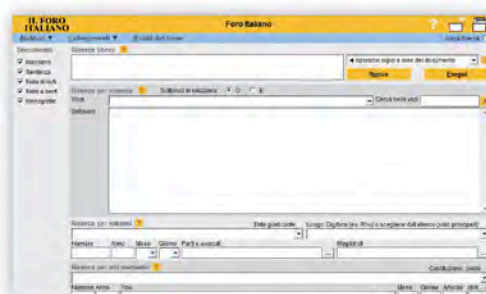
IL FORO ITALIANO

Foro Italiano

Archivio ▼ Collegamenti ▼ Guida del Foro

Documento

Massima
Sentenza
Nota di richiamo
Nota a sent.
Monografie

Ricerca libera

Ricerca per materie

Voce

Sottovoci

Ricerca per estremi

Numero Anno Mese Giorno

Magistrati

Nuova

Esegui

Cerca nelle voci

Ricerca per atti normativi

Numero Anno Tipo